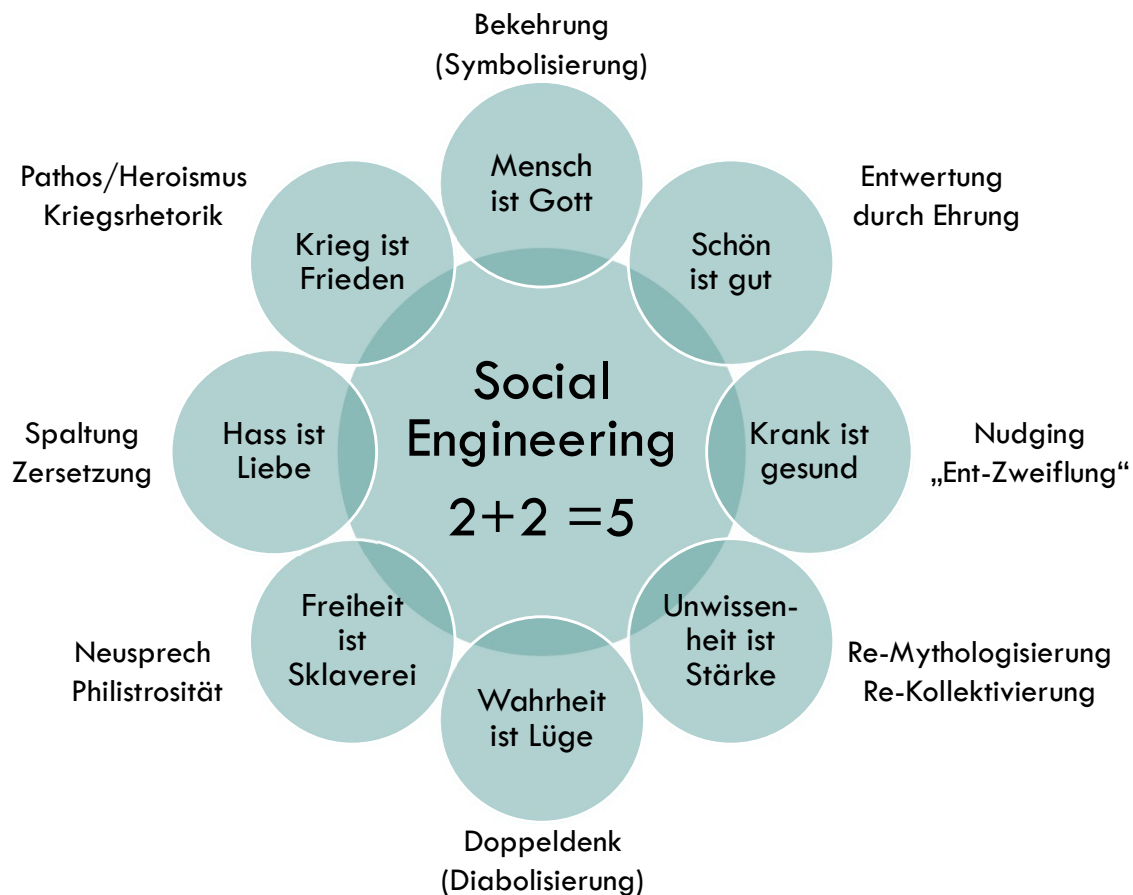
Bekehrung
(Symbolisierung)

Mensch ist Gott

Entwertung durch Ehrung

Schön ist gut

Krank ist gesund

Nudging
„Ent-Zweiflung“

Unwissenheit ist Stärke

Re-Mythologisierung
Re-Kollektivierung

Wahrheit ist Lüge

Doppeldenk
(Diabolisierung)

Freiheit ist Sklaverei

Neusprech
Philistrosität

Hass ist Liebe

Spaltung
Zersetzung

Krieg ist Frieden

Pathos/Heroismus
Kriegsrhetorik

Social Engineering
2+2 =5